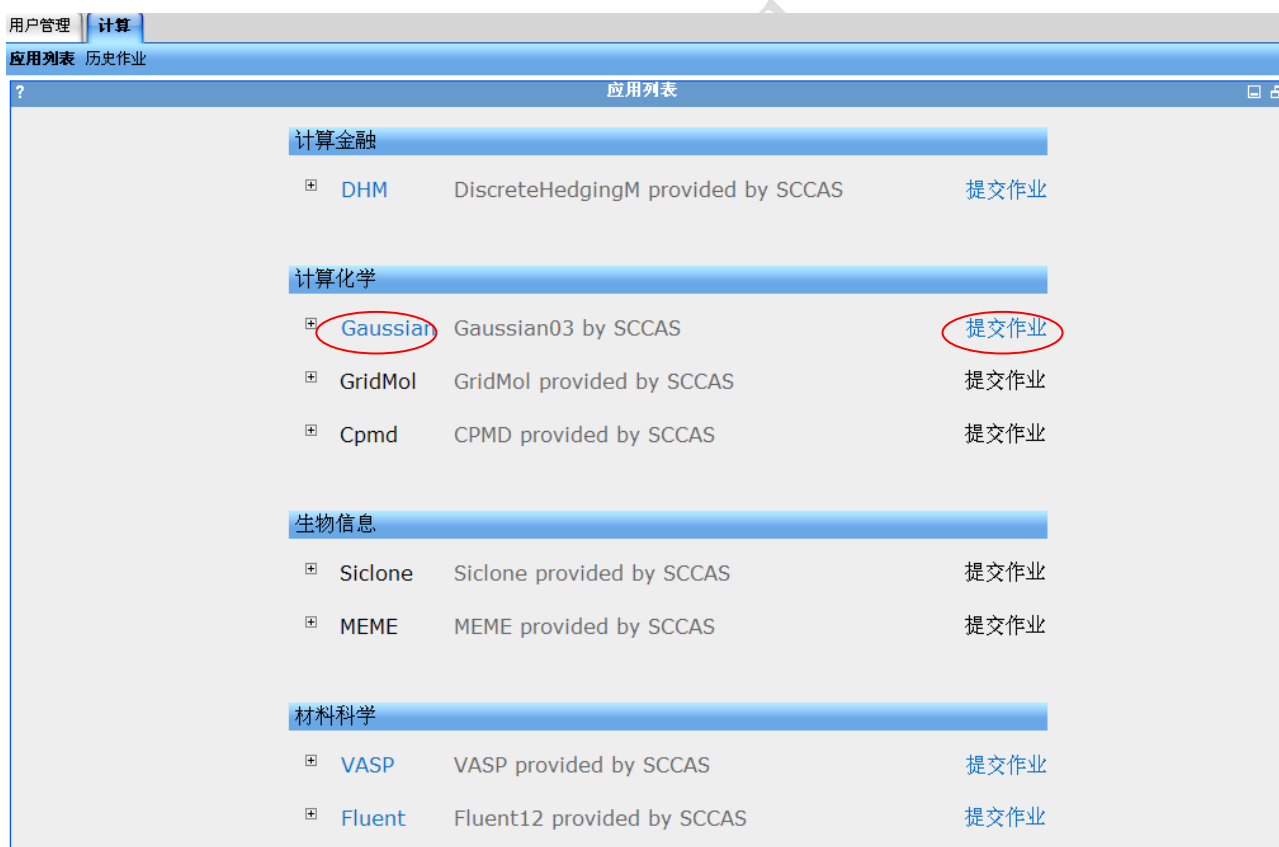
用户管理 计算

应用列表 历史作业

? 应用列表

计算金融

DHM DiscreteHedgingM provided by SCCAS 提交作业

计算化学

Gaussian Gaussian03 by SCCAS 提交作业

GridMol GridMol provided by SCCAS 提交作业

Cpmd CPMD provided by SCCAS 提交作业

生物信息

Siclone Siclone provided by SCCAS 提交作业

MEME MEME provided by SCCAS 提交作业

材料科学

VASP VASP provided by SCCAS 提交作业

Fluent Fluent12 provided by SCCAS 提交作业